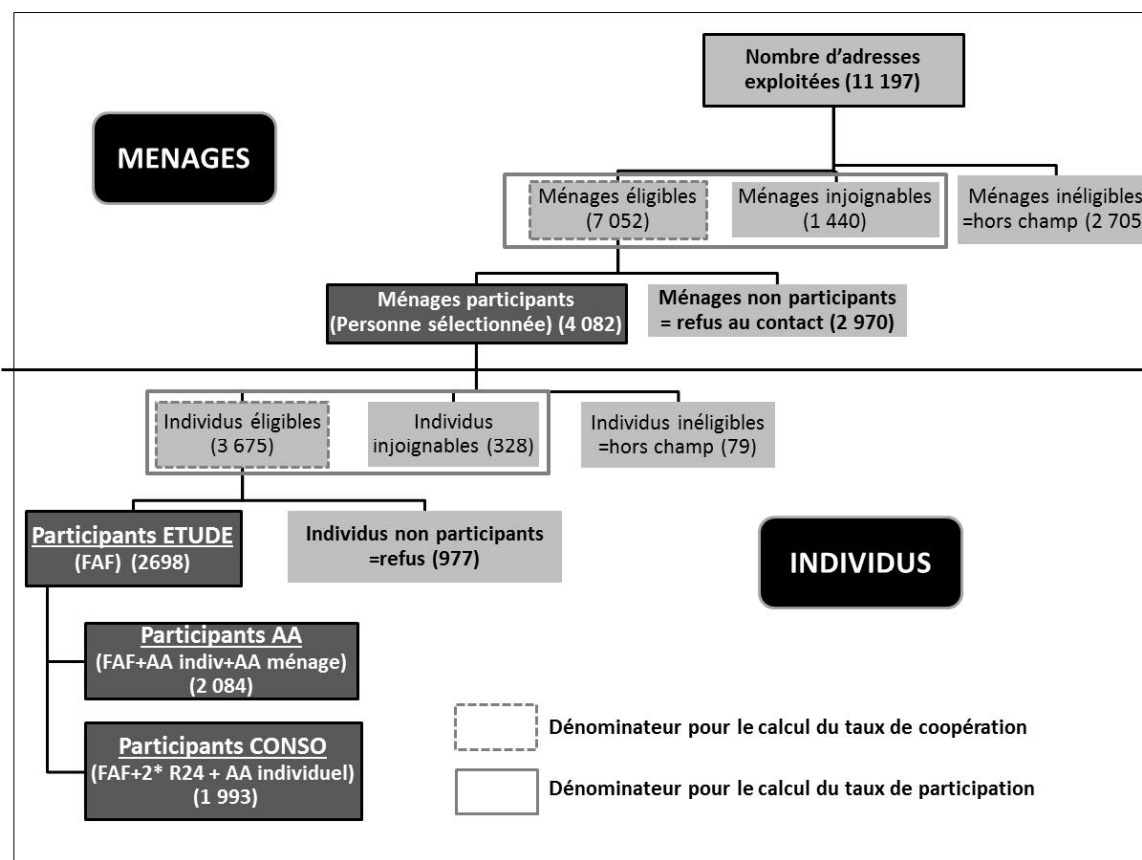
Nombre d'adresses exploitées (11 197)

MENAGES

Ménages éligibles (7 052)

Ménages injoignables (1 440)

Ménages inéligibles =hors champ (2 705

Ménages participants (Personne sélectionnée) (4 082)

Ménages non participants = refus au contact (2 970)

Individus éligibles (3 675)

Individus injoignables (328)

Individus inéligibles =hors champ (79)

Participants ETUDE (FAF) (2698)

Individus non participants =refus (977)

INDIVIDUS

Participants AA (FAF+AA indiv+AA ménage) (2 084)

Participants CONSO (FAF+2* R24 + AA individuel) (1 993)

Dénominateur pour le calcul du taux de coopération

Dénominateur pour le calcul du taux de participation